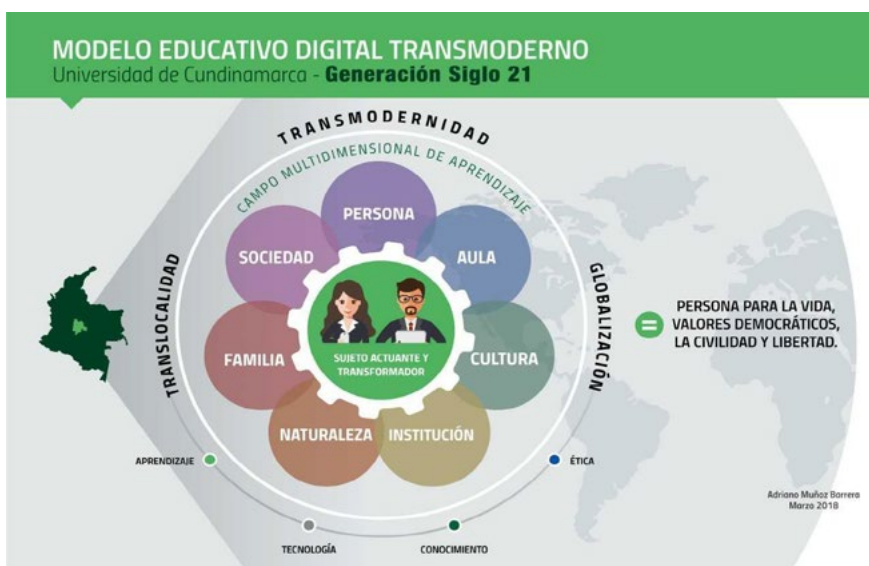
MODELO EDUCATIVO DIGITAL TRANSMODERNO
Universidad de Cundinamarca - Generación Siglo 21

TRANSMODERNIDAD

CAMPO MULTIDIMENSIONAL DE APRENDIZAJE

TRANSLOCALIDAD

GLOBALIZACIÓN

PERSONA

SOCIEDAD

AULA

FAMILIA

CULTURA

NATURALEZA

INSTITUCIÓN

SUJETO ACTUANTE Y TRANSFORMADOR

=

PERSONA PARA LA VIDA, VALORES DEMOCRÁTICOS, LA CIVILIDAD Y LIBERTAD.

APRENDIZAJE

ÉTICA

TECNOLOGÍA

CONOCIMIENTO

Adriano Muñoz Barrera
Marzo 2018